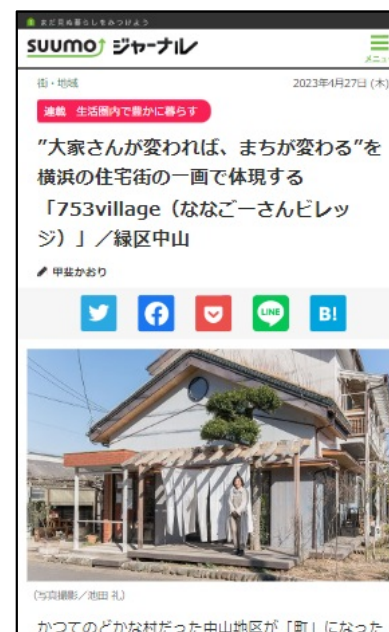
まだ見ぬ暮らしをみつけよう

SUUMO ジャーナル

メニュー

街・地域

2023年4月27日 (木)

連載　生活圏内で豊かに暮らす

”大家さんが変われば、まちが変わる”を横浜の住宅街の一画で体現する「753village（ななごーさんビレッジ）」／緑区中山

甲斐かおり

LINE

B!

(写真撮影／池田 礼)

かつてのどかな村だった中山地区が「町」になった